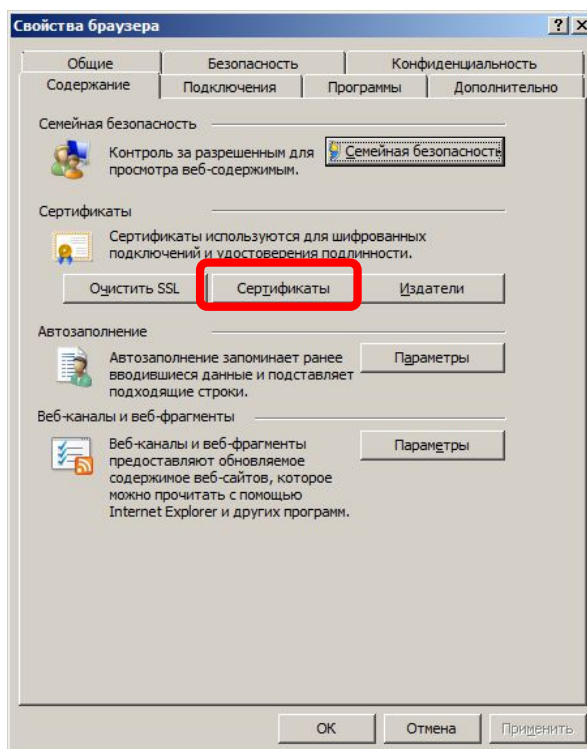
Свойства браузера

? X

Общие | Безопасность | Конфиденциальность
Содержание | Подключения | Программы | Дополнительно

Семейная безопасность

Контроль за разрешенным для просмотра веб-содержимым.

Семейная безопасность

Сертификаты

Сертификаты используются для шифрованных подключений и удостоверения подлинности.

Очистить SSL | Сертификаты | Издатели

Автозаполнение

Автозаполнение запоминает ранее вводившиеся данные и подставляет подходящие строки.

Параметры

Веб-каналы и веб-фрагменты

Веб-каналы и веб-фрагменты предоставляют обновляемое содержимое веб-сайтов, которое можно прочитать с помощью Internet Explorer и других программ.

Параметры

OK | Отмена | Применить